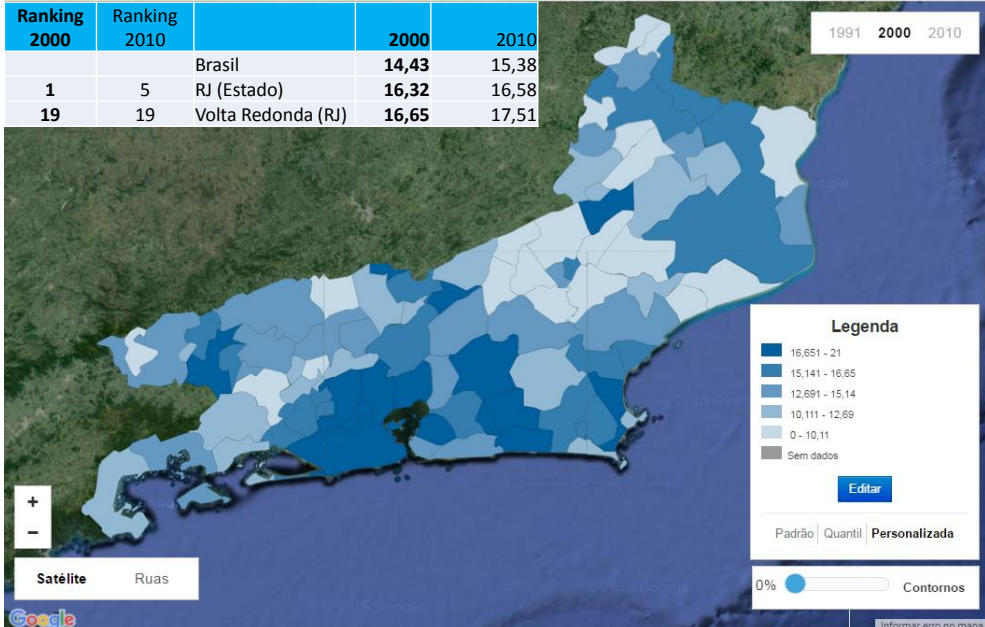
| Ranking 2000 | Ranking 2010 | | 2000 | 2010 |
|---|---|---|---|---|
| | | Brasil | 14,43 | 15,38 |
| 1 | 5 | RJ (Estado) | 16,32 | 16,58 |
| 19 | 19 | Volta Redonda (RJ) | 16,65 | 17,51 |

1991 2000 2010

Legenda
16,651 - 21
15,141 - 16,65
12,691 - 15,14
10,111 - 12,69
0 - 10,11
Sem dados
Editar
Padrão Quantil Personalizada

0% Contornos

+
−
Satélite Ruas

© 2015 Google
© 2015 Google
© 2015 Google
Google
Informar erro no mapa